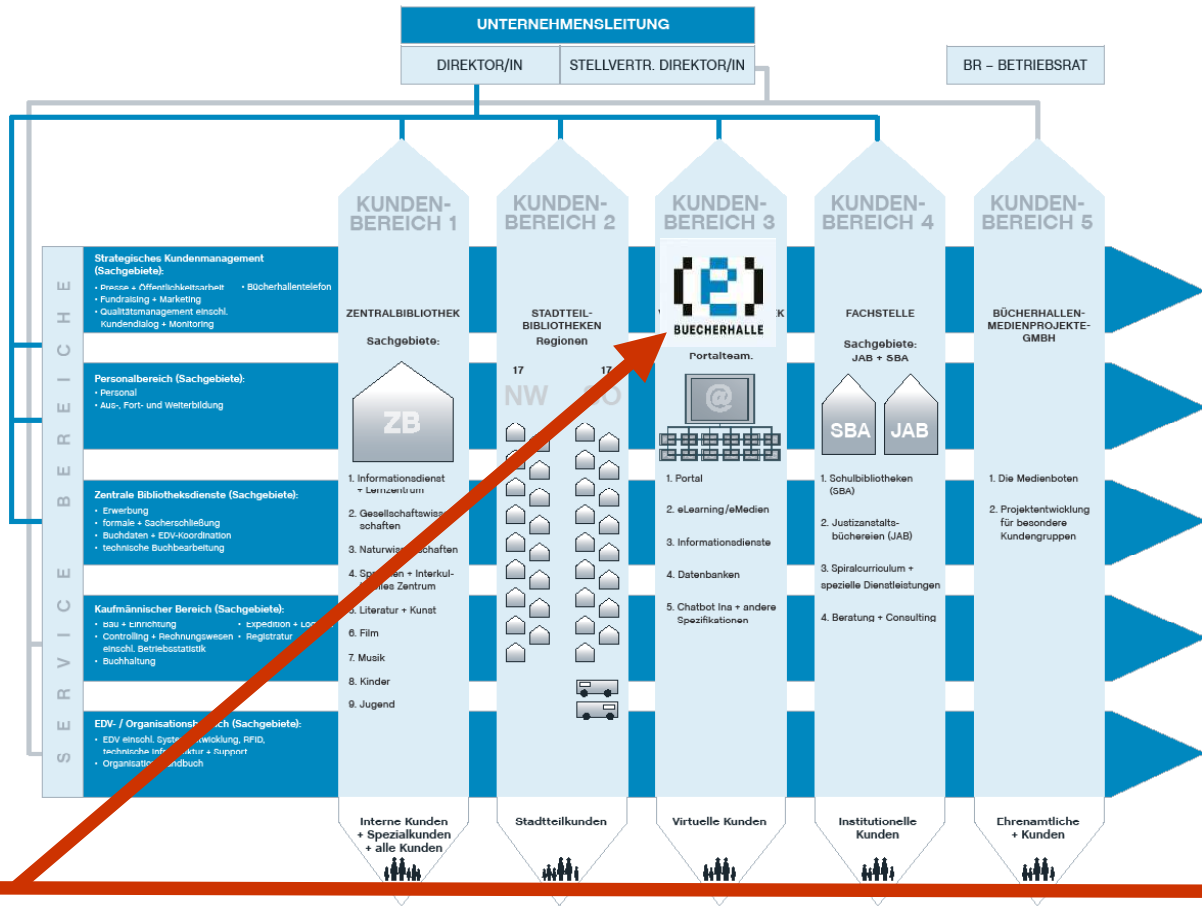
UNTERNEHMENSLEITUNG

DIREKTOR/IN

STELLVERTR. DIREKTOR/IN

BR – BETRIEBSRAT

KUNDEN-BEREICH 1

KUNDEN-BEREICH 2

KUNDEN-BEREICH 3

KUNDEN-BEREICH 4

KUNDEN-BEREICH 5

SERVICE BEREICHE

Strategisches Kundenmanagement (Sachgebiete):
• Presse + Öffentlichkeitsarbeit
• Fundraising + Marketing
• Qualitätsmanagement einschl. Kundendialog + Monitoring
• Bücherhallentelefon

Personalbereich (Sachgebiete):
• Personal
• Aus-, Fort- und Weiterbildung

Zentrale Bibliotheksdienste (Sachgebiete):
• Erwerbung
• formale + Sacherschließung
• Buchdaten + EDV-Koordination
• technische Buchbearbeitung

Kaufmännischer Bereich (Sachgebiete):
• Bau + Einrichtung
• Controlling + Rechnungswesen einschl. Betriebsstatistik
• Buchhaltung
• Expedition + Lo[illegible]
• Registratur

EDV- / Organisations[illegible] (Sachgebiete):
• EDV einschl. Syste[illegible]twicklung, RFID, technische Infra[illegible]ktur + Support
• Organisation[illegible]andbuch

ZENTRALBIBLIOTHEK

Sachgebiete:

ZB

1. Informationsdienst + Lernzentrum
2. Gesellschaftswiss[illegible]schaften
3. Naturwiss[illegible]schaften
4. Sp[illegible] + Interkul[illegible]lles Zentrum
5. Literatur + Kunst
6. Film
7. Musik
8. Kinder
9. Jugend

STADTTEIL-BIBLIOTHEKEN Regionen

17 NW

17 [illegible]O

(E) BUECHERHALLE

Portalteam.

1. Portal
2. eLearning/eMedien
3. Informationsdienste
4. Datenbanken
5. Chatbot Ina + andere Spezifikationen

FACHSTELLE

Sachgebiete: JAB + SBA

SBA

JAB

1. Schulbibliotheken (SBA)
2. Justizanstalts-büchereien (JAB)
3. Spiralcurriculum + spezielle Dienstleistungen
4. Beratung + Consulting

BÜCHERHALLEN-MEDIENPROJEKTE-GMBH

1. Die Medienboten
2. Projektentwicklung für besondere Kundengruppen

Interne Kunden + Spezialkunden + alle Kunden

Stadtteilkunden

Virtuelle Kunden

Institutionelle Kunden

Ehrenamtliche + Kunden